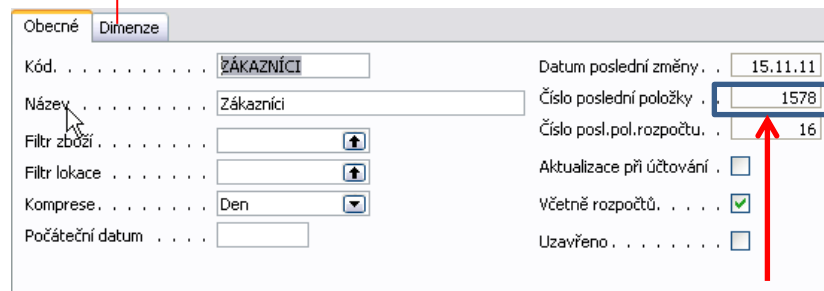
Obecné | Dimenze

Kód. . . . . . . . . . . . ZÁKAZNÍCI
Název . . . . . . . . . . Zákazníci
Filtr zboží . . . . . . . .
Filtr lokace . . . . . . .
Komprese. . . . . . . . Den
Počáteční datum . . . .

Datum poslední změny . . 15.11.11
Číslo poslední položky . . 1578
Číslo posl.pol.rozpočtu. . 16
Aktualizace při účtování .
Včetně rozpočtů. . . . .
Uzavřeno . . . . . . . .